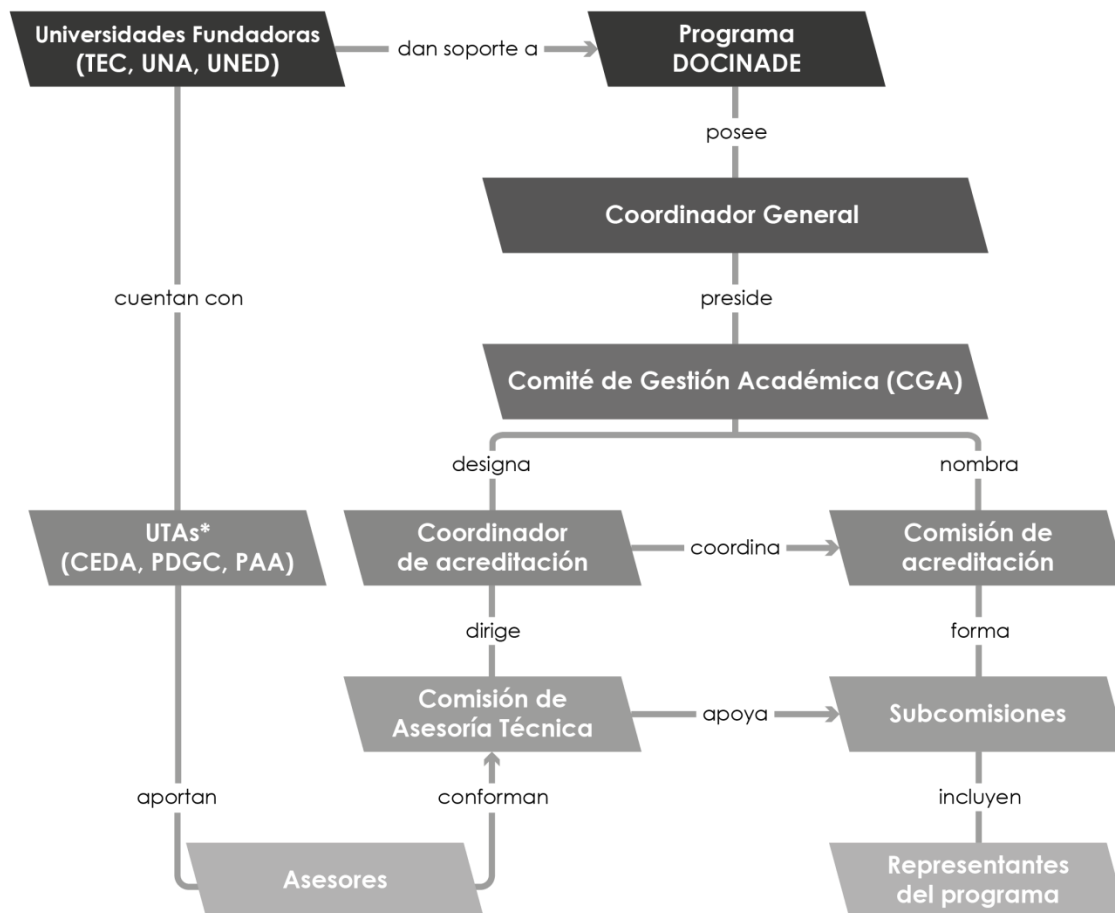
Universidades Fundadoras (TEC, UNA, UNED)

dan soporte a

Programa DOCINADE

posee

Coordinador General

preside

Comité de Gestión Académica (CGA)

cuentan con

designa

nombra

UTAs* (CEDA, PDGC, PAA)

Coordinador de acreditación

coordina

Comisión de acreditación

dirige

forma

Comisión de Asesoría Técnica

apoya

Subcomisiones

aportan

conforman

incluyen

Asesores

Representantes del programa